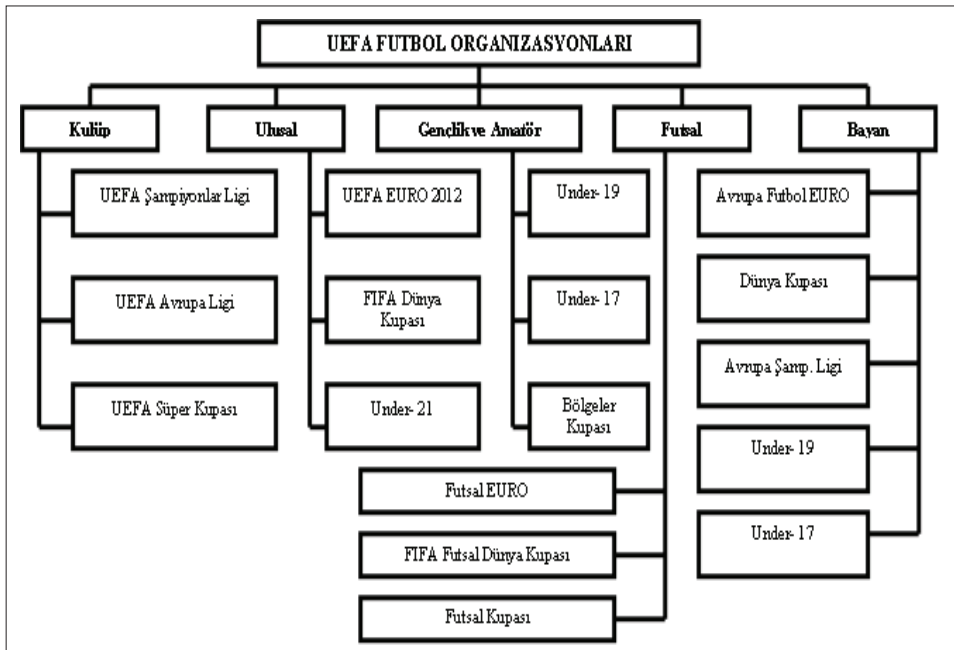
UEFA FUTBOL ORGANIZASYONLARI

Kulüp

UEFA Şampiyonlar Ligi

UEFA Avrupa Ligi

UEFA Süper Kupası

Ulusal

UEFA EURO 2012

FIFA Dünya Kupası

Under- 21

Gençlik ve Amatör

Under- 19

Under- 17

Bölgeler Kupası

Futsal

Futsal EURO

FIFA Futsal Dünya Kupası

Futsal Kupası

Bayan

Avrupa Futbol EURO

Dünya Kupası

Avrupa Şamp. Ligi

Under- 19

Under- 17